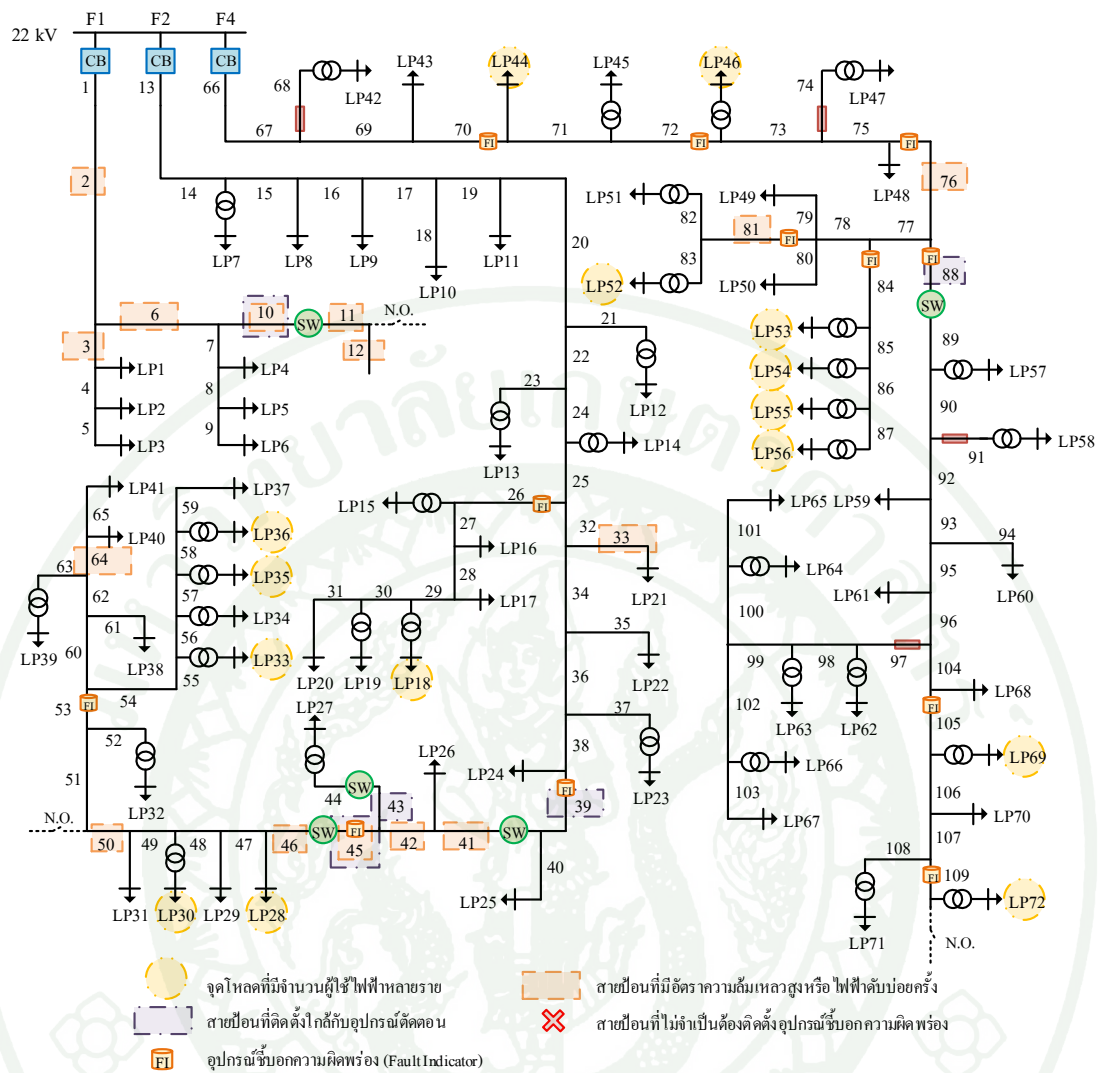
22 kV F1 F2 F4

CB CB CB

1 13 66

68 LP42 LP43 LP44 LP45 LP46 74 LP47

67 69 70 FI 71 72 FI 73 75 FI

2 14 15 16 17 19 LP48 76

LP7 LP8 LP9 18 LP10 LP11 20 LP51 82 LP49 79 81 FI 78 77 FI

83 80 FI 88

LP52 LP50 84 SW

6 10 SW 11 N.O. 21 LP53 89

3 7 12 22 85 LP57

4 LP1 LP4 23 LP12 LP54

8 LP2 LP5 24 86 90

5 LP3 9 LP6 LP13 LP14 LP55 87 91 LP58

LP56

LP41 LP37 25 92

65 59 LP36 LP15 26 FI LP65 LP59

LP40 27 32 33 101 93 94

63 64 58 LP35 LP16

62 57 LP34 28 LP21 LP64 95

LP39 31 30 29 LP17 34 LP61 LP60

61 56 35 100 96

60 LP38 LP33 LP20 LP19 LP18 LP22 99 98 97

55 36 104

53 FI 54 LP27 37 LP63 LP62 LP68

52 102 FI 105

51 44 SW LP26 38 LP66 LP69

LP32 43 LP24 FI 39 LP23 103 106

N.O. SW FI 42 41 SW LP67 LP70

50 49 48 47 46 45 40 107

LP31 LP30 LP29 LP28 LP25 108 FI 109

LP71 LP72

N.O.

จุดโหลดที่มีจำนวนผู้ใช้ไฟฟ้าหลายราย

สายป้อนที่มีอัตราความล้มเหลวสูงหรือ ไฟฟ้าดับบ่อยครั้ง

สายป้อนที่ติดตั้งใกล้กับอุปกรณ์ตัดตอน

สายป้อนที่ไม่จำเป็นต้องติดตั้งอุปกรณ์ชี้บอกความผิดพร่อง

FI อุปกรณ์ชี้บอกความผิดพร่อง (Fault Indicator)